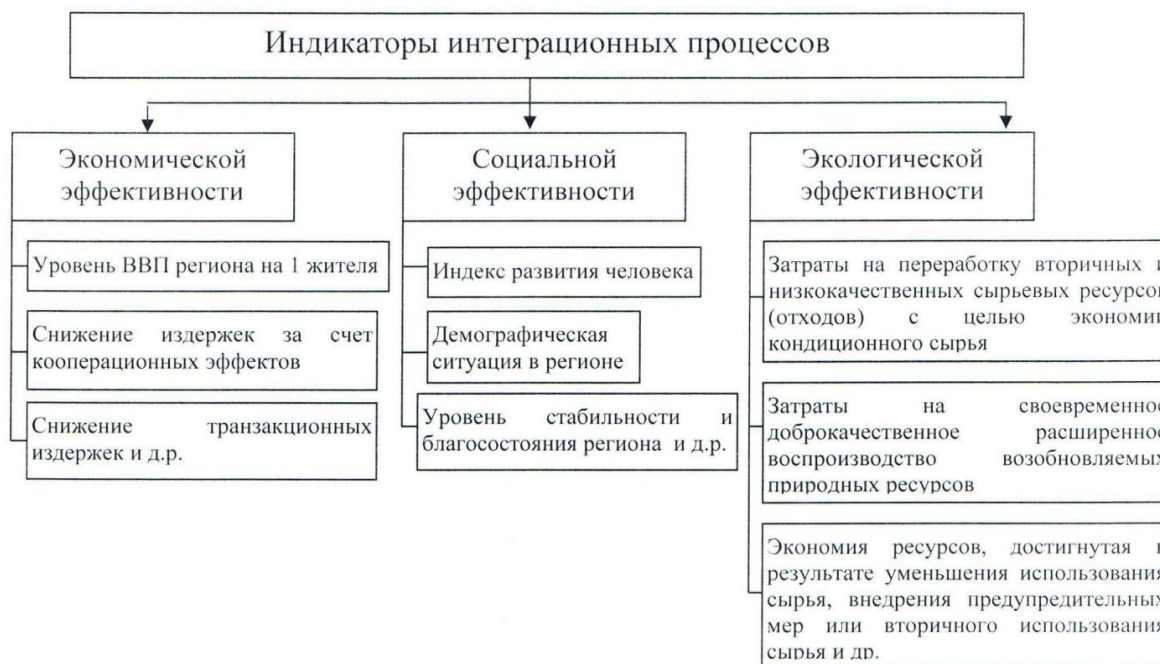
Индикаторы интеграционных процессов

Экономической эффективности

Уровень ВВП региона на 1 жителя

Снижение издержек за счет кооперационных эффектов

Снижение транзакционных издержек и д.р.

Социальной эффективности

Индекс развития человека

Демографическая ситуация в регионе

Уровень стабильности и благосостояния региона и д.р.

Экологической эффективности

Затраты на переработку вторичных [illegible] низкокачественных сырьевых ресурсо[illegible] (отходов) с целью экономи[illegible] кондиционного сырья

Затраты на своевременно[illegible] доброкачественное расширенно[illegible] воспроизводство возобновляемых природных ресурсов

Экономия ресурсов, достигнутая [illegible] результате уменьшения использовани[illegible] сырья, внедрения предупредительных мер или вторичного использовани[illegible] сырья и др.